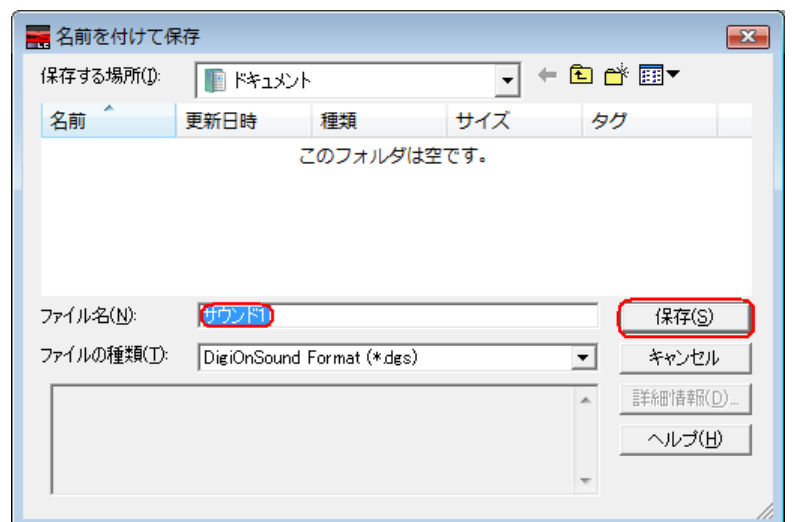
名前を付けて保存

保存する場所(I): ドキュメント

| 名前 | 更新日時 | 種類 | サイズ | タグ |
|---|---|---|---|---|

このフォルダは空です。

ファイル名(N): サウンド1

保存(S)

ファイルの種類(T): DigiOnSound Format (*.dgs)

キャンセル

詳細情報(D)...

ヘルプ(H)